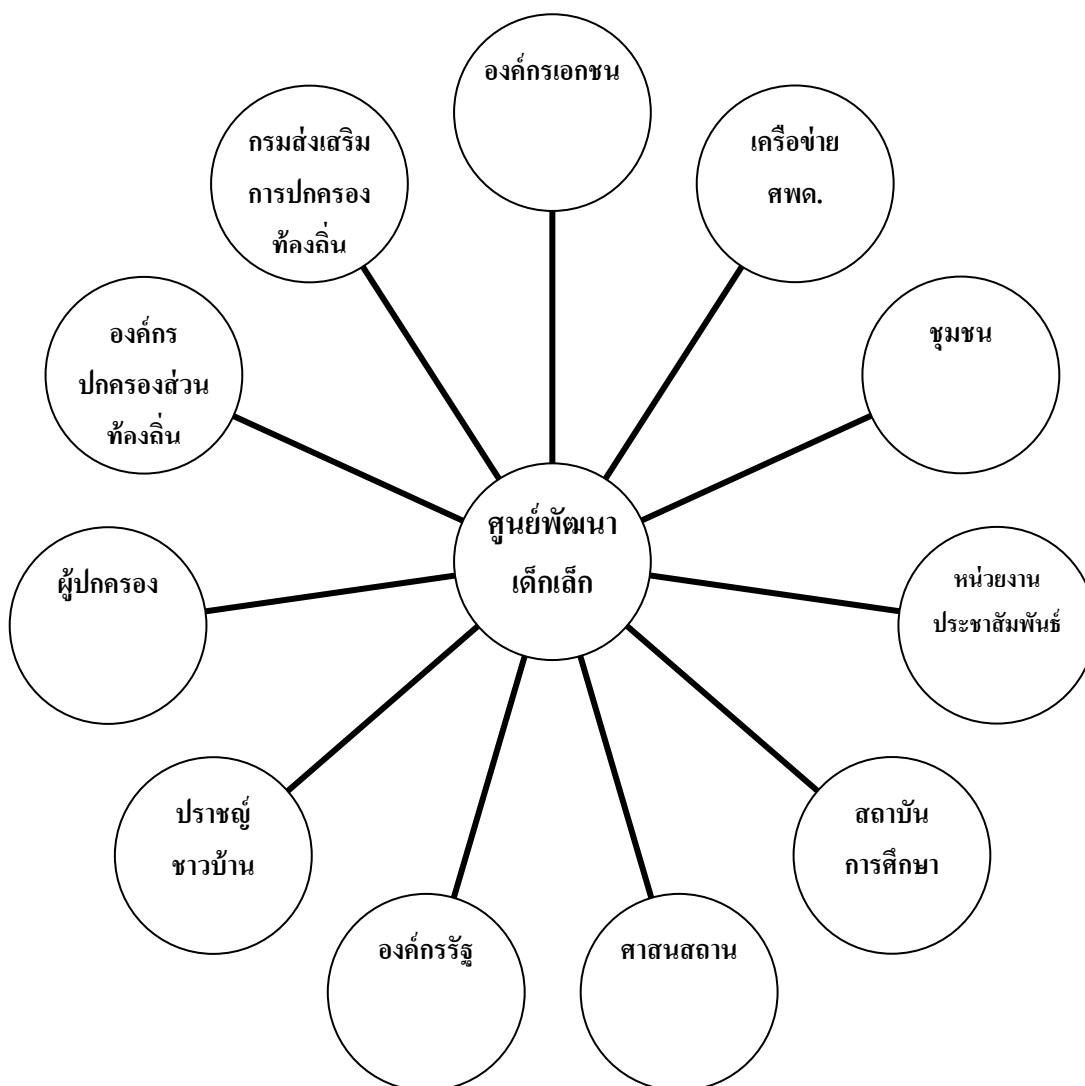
องค์กรเอกชน

กรมส่งเสริม การปกครอง ท้องถิ่น

เครือข่าย ศพด.

องค์กร ปกครองส่วน ท้องถิ่น

ชุมชน

ศูนย์พัฒนา เด็กเล็ก

ผู้ปกครอง

หน่วยงาน ประชาสัมพันธ์

ปราชญ์ ชาวบ้าน

สถาบัน การศึกษา

องค์กรรัฐ

ศาสนสถาน